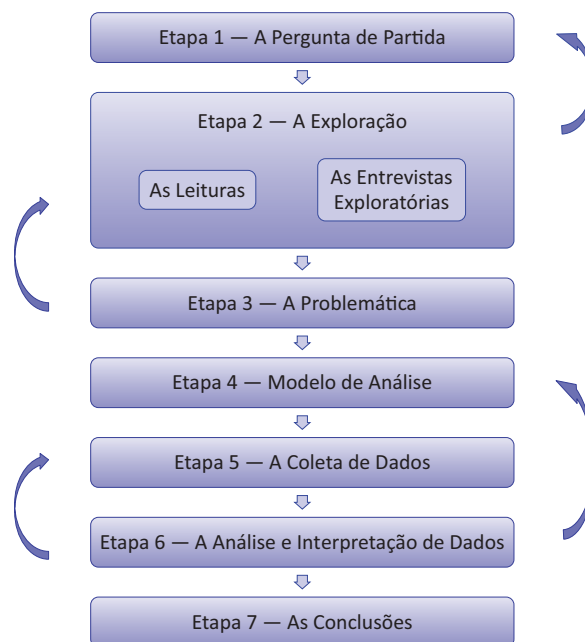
Etapa 1 — A Pergunta de Partida

Etapa 2 — A Exploração

As Leituras

As Entrevistas Exploratórias

Etapa 3 — A Problemática

Etapa 4 — Modelo de Análise

Etapa 5 — A Coleta de Dados

Etapa 6 — A Análise e Interpretação de Dados

Etapa 7 — As Conclusões